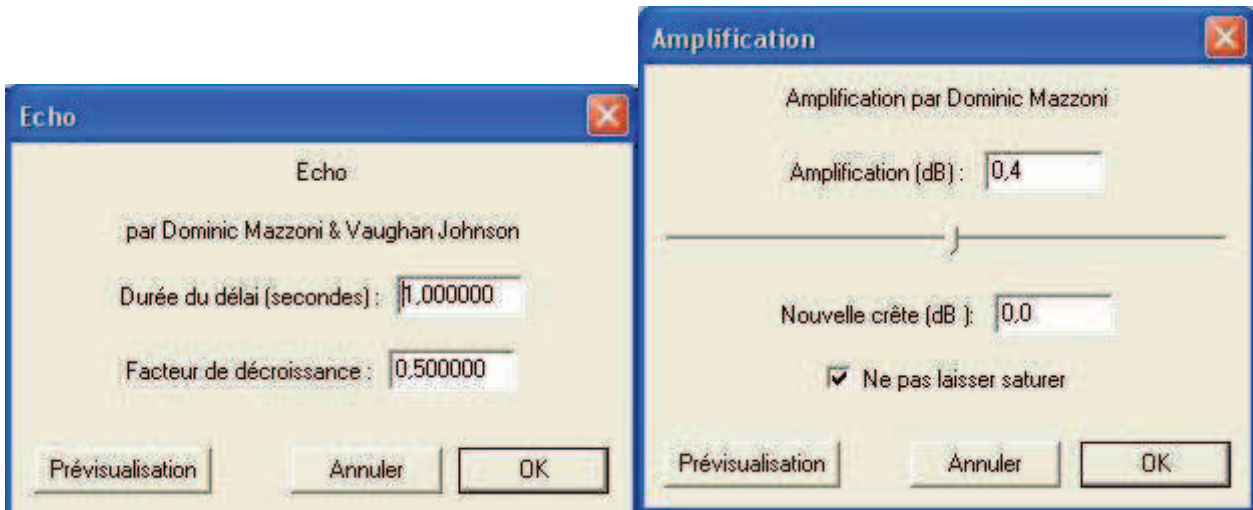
Echo

Echo

par Dominic Mazzoni & Vaughan Johnson

Durée du délai (secondes) : 1,000000

Facteur de décroissance : 0,500000

Prévisualisation Annuler OK

Amplification

Amplification par Dominic Mazzoni

Amplification (dB) : 0,4

Nouvelle crête (dB ): 0,0

Ne pas laisser saturer

Prévisualisation Annuler OK